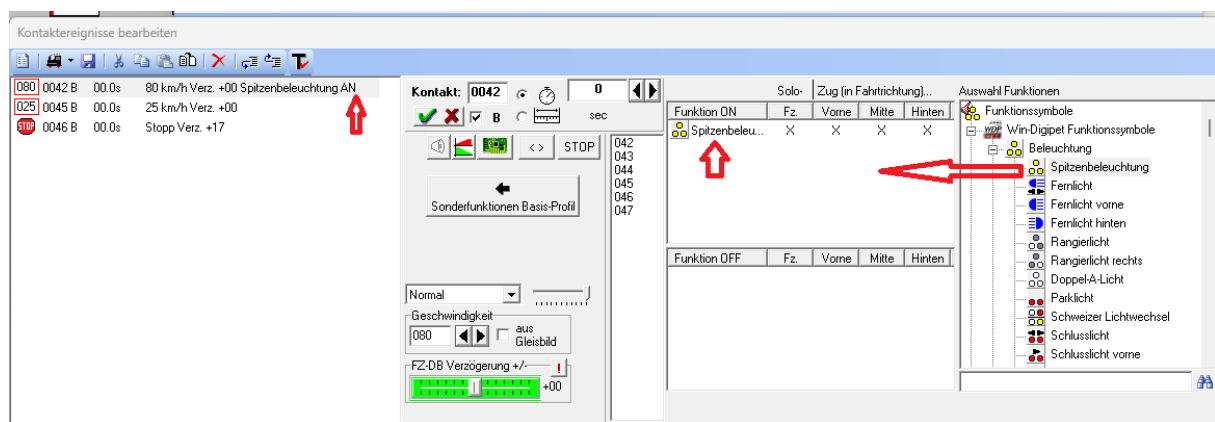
Kontaktereignisse bearbeiten

080 0042 B 00.0s 80 km/h Verz. +00 Spitzenbeleuchtung AN
025 0045 B 00.0s 25 km/h Verz. +00
STOP 0046 B 00.0s Stopp Verz. +17

Kontakt: 0042 0
B sec

STOP

Sonderfunktionen Basis-Profil

042
043
044
045
046
047

Normal

Geschwindigkeit
080 aus Gleisbild

FZ-DB Verzögerung +/-
+00

| Funktion ON | Solo- Fz. | Zug (in Fahrtrichtung)... Vorne | Mitte | Hinten |
|---|---|---|---|---|
| Spitzenbeleu... | X | X | X | X |

| Funktion OFF | Fz. | Vorne | Mitte | Hinten |
|---|---|---|---|---|

Auswahl Funktionen
Funktionssymbole
Win-Digipet Funktionssymbole
Beleuchtung
Spitzenbeleuchtung
Fernlicht
Fernlicht vorne
Fernlicht hinten
Rangierlicht
Rangierlicht rechts
Doppel-A-Licht
Parklicht
Schweizer Lichtwechsel
Schlusslicht
Schlusslicht vorne